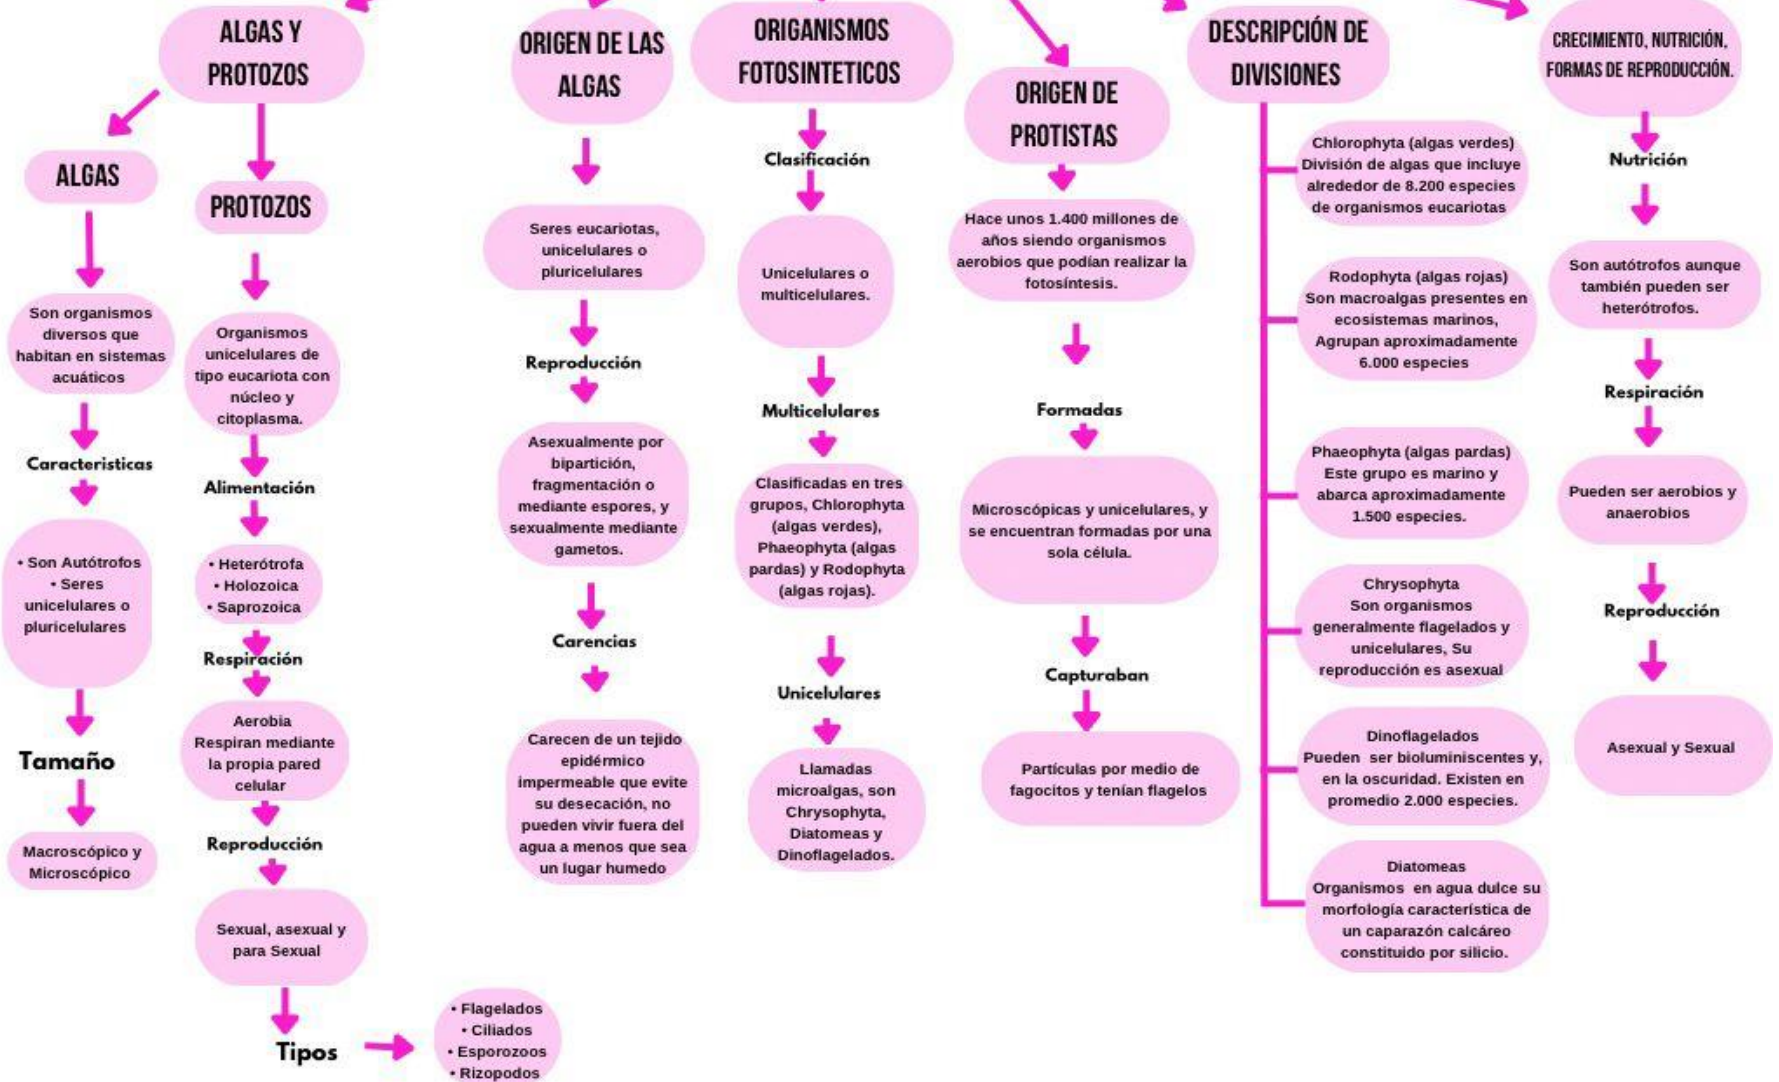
ALGAS Y PROTOZOS

ALGAS

Son organismos diversos que habitan en sistemas acuáticos

Caracteristicas

• Son Autótrofos
• Seres unicelulares o pluricelulares

Tamaño

Macroscópico y Microscópico

PROTOZOS

Organismos unicelulares de tipo eucariota con núcleo y citoplasma.

Alimentación

• Heterótrofa
• Holozoica
• Saprozoica

Respiración

Aerobia
Respiran mediante la propia pared celular

Reproducción

Sexual, asexual y para Sexual

Tipos

• Flagelados
• Ciliados
• Esporozoos
• Rizopodos

ORIGEN DE LAS ALGAS

Seres eucariotas, unicelulares o pluricelulares

Reproducción

Asexualmente por bipartición, fragmentación o mediante espores, y sexualmente mediante gametos.

Carencias

Carecen de un tejido epidérmico impermeable que evite su desecación, no pueden vivir fuera del agua a menos que sea un lugar humedo

ORIGANISMOS FOTOSINTETICOS

Clasificación

Unicelulares o multicelulares.

Multicelulares

Clasificadas en tres grupos, Chlorophyta (algas verdes), Phaeophyta (algas pardas) y Rodophyta (algas rojas).

Unicelulares

Llamadas microalgas, son Chrysophyta, Diatomeas y Dinoflagelados.

ORIGEN DE PROTISTAS

Hace unos 1.400 millones de años siendo organismos aerobios que podían realizar la fotosíntesis.

Formadas

Microscópicas y unicelulares, y se encuentran formadas por una sola célula.

Capturaban

Partículas por medio de fagocitos y tenían flagelos

DESCRIPCIÓN DE DIVISIONES

Chlorophyta (algas verdes)
División de algas que incluye alrededor de 8.200 especies de organismos eucariotas

Rodophyta (algas rojas)
Son macroalgas presentes en ecosistemas marinos, Agrupan aproximadamente 6.000 especies

Phaeophyta (algas pardas)
Este grupo es marino y abarca aproximadamente 1.500 especies.

Chrysophyta
Son organismos generalmente flagelados y unicelulares, Su reproducción es asexual

Dinoflagelados
Pueden ser bioluminiscentes y, en la oscuridad. Existen en promedio 2.000 especies.

Diatomeas
Organismos en agua dulce su morfología característica de un caparazón calcáreo constituido por silicio.

CRECIMIENTO, NUTRICIÓN, FORMAS DE REPRODUCCIÓN.

Nutrición

Son autótrofos aunque también pueden ser heterótrofos.

Respiración

Pueden ser aerobios y anaerobios

Reproducción

Asexual y Sexual